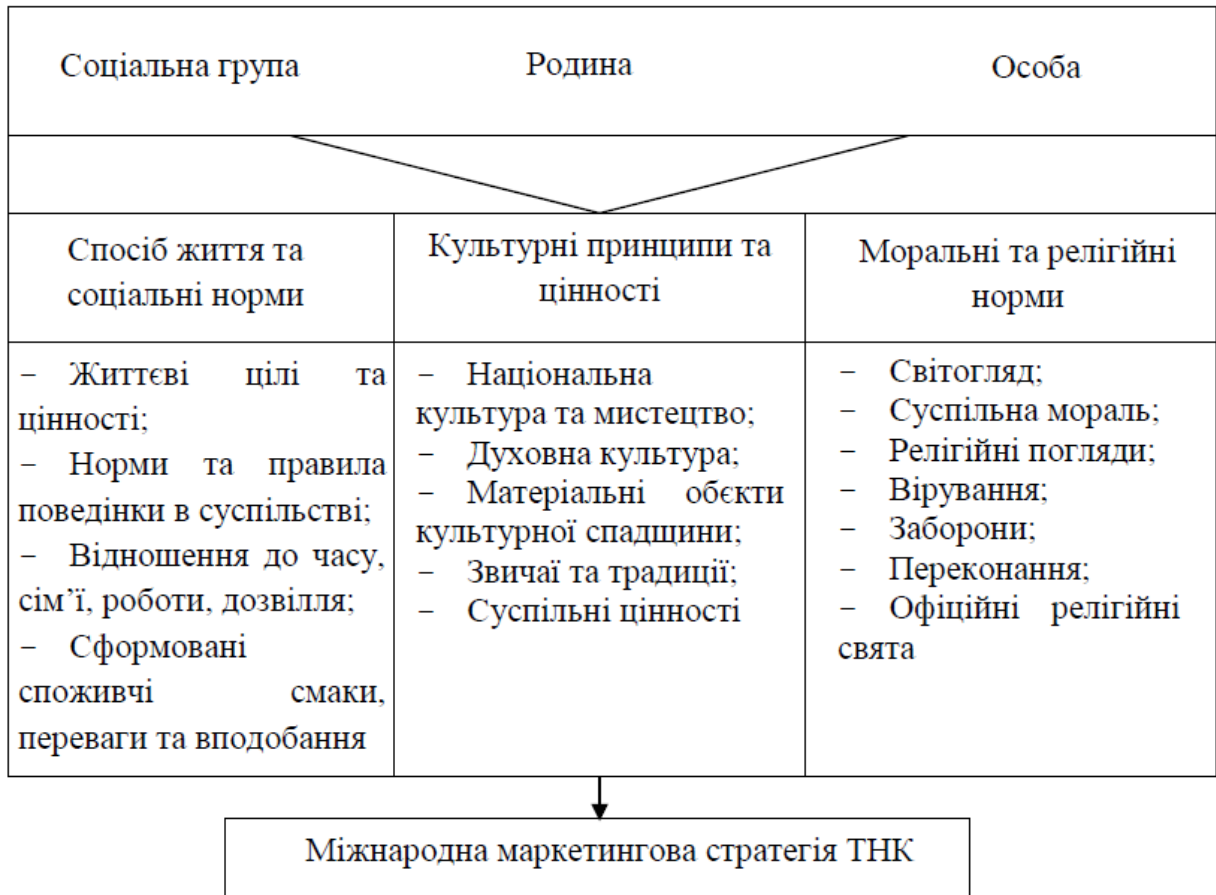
Соціальна група Родина Особа

| Спосіб життя та соціальні норми | Культурні принципи та цінності | Моральні та релігійні норми |
|---|---|---|
| − Життєві цілі та цінності; − Норми та правила поведінки в суспільстві; − Відношення до часу, сім'ї, роботи, дозвілля; − Сформовані споживчі смаки, переваги та вподобання | − Національна культура та мистецтво; − Духовна культура; − Матеріальні обєкти культурної спадщини; − Звичаї та традиції; − Суспільні цінності | − Світогляд; − Суспільна мораль; − Релігійні погляди; − Вірування; − Заборони; − Переконання; − Офіційні релігійні свята |

Міжнародна маркетингова стратегія ТНК